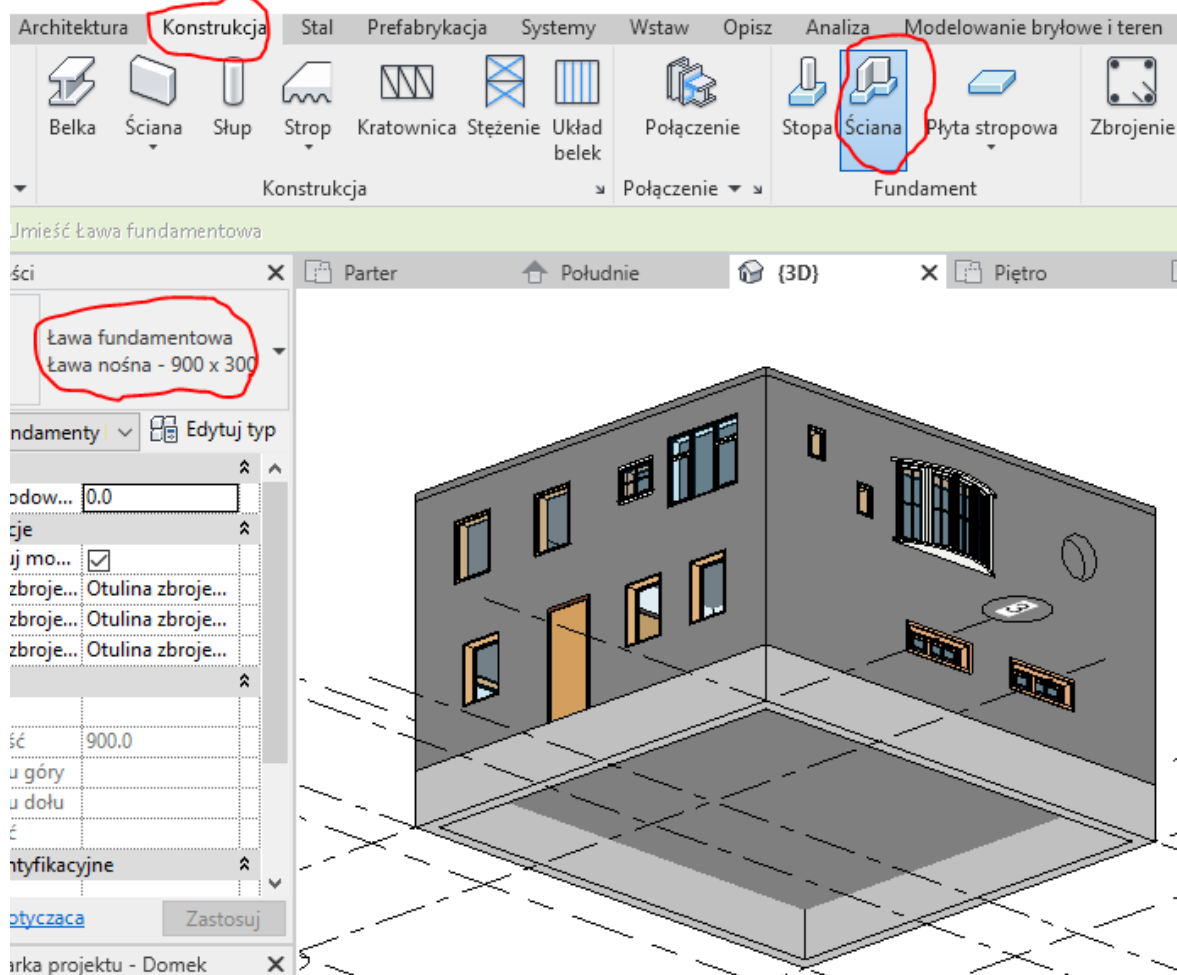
Architektura Konstrukcja Stal Prefabrykacja Systemy Wstaw Opisz Analiza Modelowanie bryłowe i teren

Belka Ściana Słup Strop Kratownica Stężenie Układ belek Połączenie Stopa Ściana Płyta stropowa Zbrojenie

Konstrukcja Połączenie Fundament

Umieść Ława fundamentowa

ści

Parter Południe {3D} Piętro

Ława fundamentowa
Ława nośna - 900 x 300

ndamenty Edytuj typ

odow... 0.0
cje
j mo...
zbroje... Otulina zbroje...
zbroje... Otulina zbroje...
zbroje... Otulina zbroje...

ść 900.0
u góry
u dołu
ć
ntyfikacyjne

otyczaca Zastosuj

arka projektu - Domek